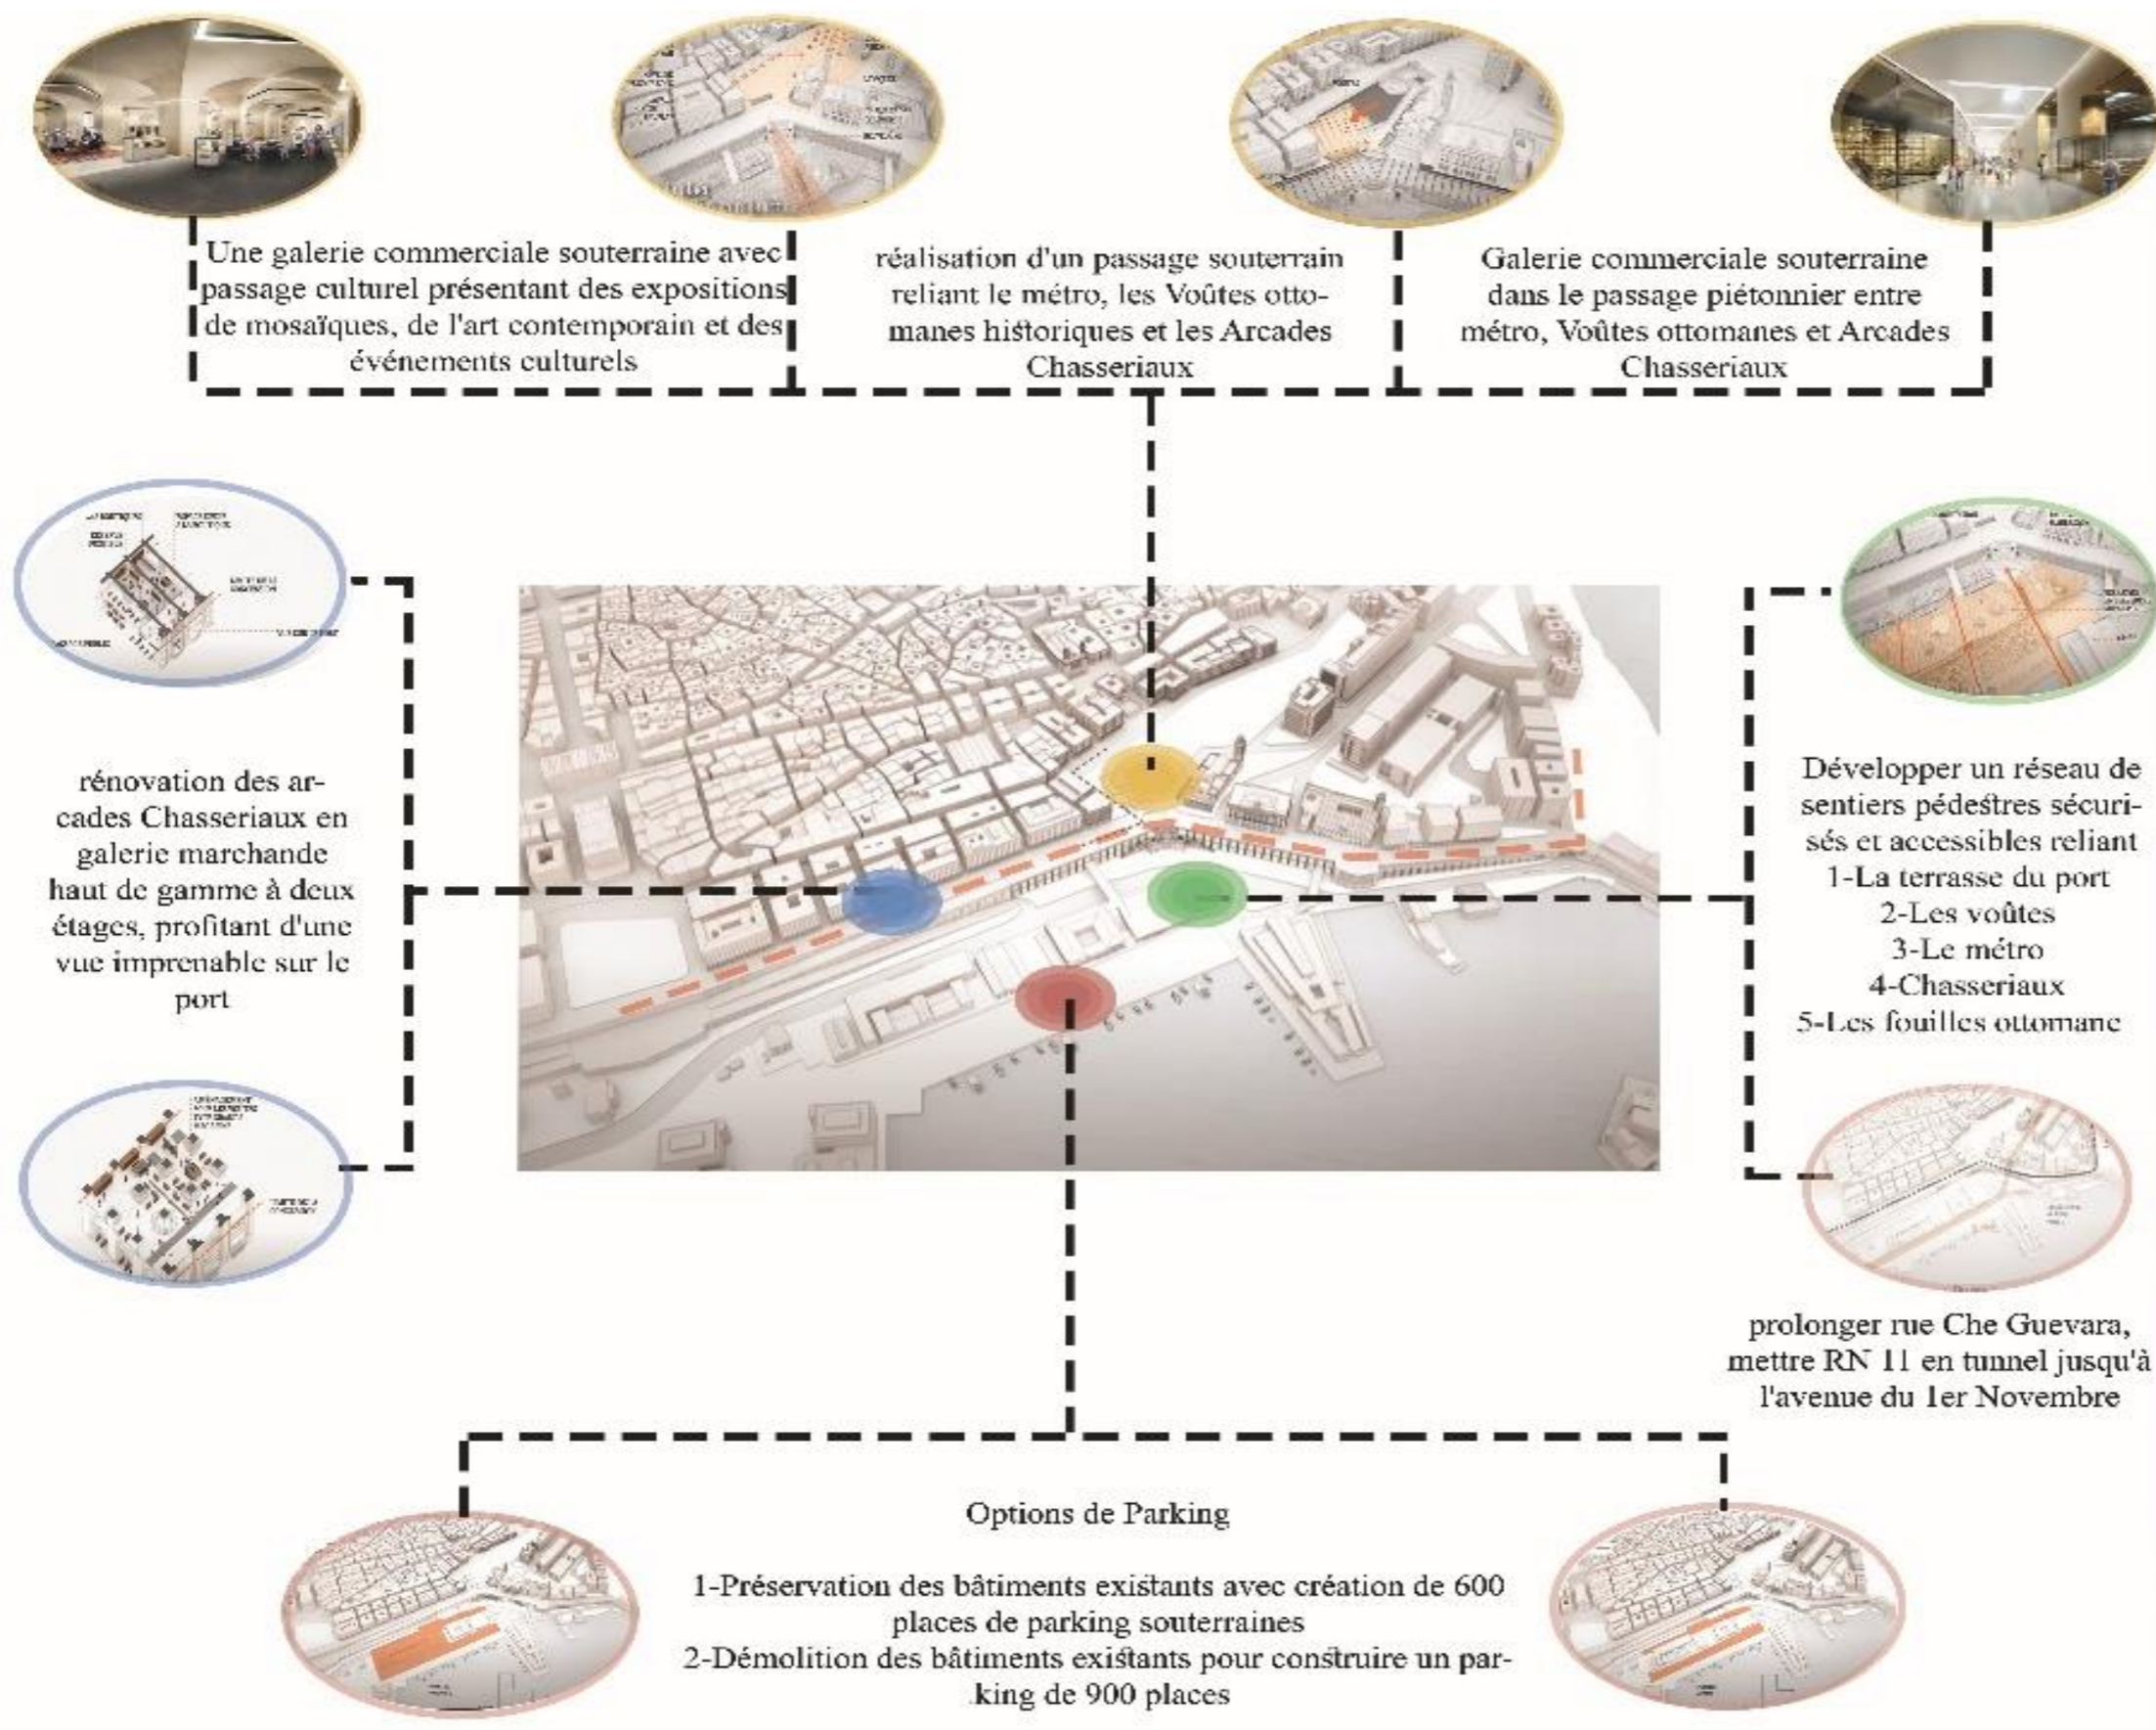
Une galerie commerciale souterraine avec passage culturel présentant des expositions de mosaïques, de l'art contemporain et des événements culturels

réalisation d'un passage souterrain reliant le métro, les Voûtes ottomanes historiques et les Arcades Chasseriaux

Galerie commerciale souterraine dans le passage piétonnier entre métro, Voûtes ottomanes et Arcades Chasseriaux

rénovation des arcades Chasseriaux en galerie marchande haut de gamme à deux étages, profitant d'une vue imprenable sur le port

Développer un réseau de sentiers pédestres sécurisés et accessibles reliant
1-La terrasse du port
2-Les voûtes
3-Le métro
4-Chasseriaux
5-Les fouilles ottomane

prolonger rue Che Guevara, mettre RN 11 en tunnel jusqu'à l'avenue du 1er Novembre

Options de Parking

1-Préservation des bâtiments existants avec création de 600 places de parking souterraines
2-Démolition des bâtiments existants pour construire un parking de 900 places